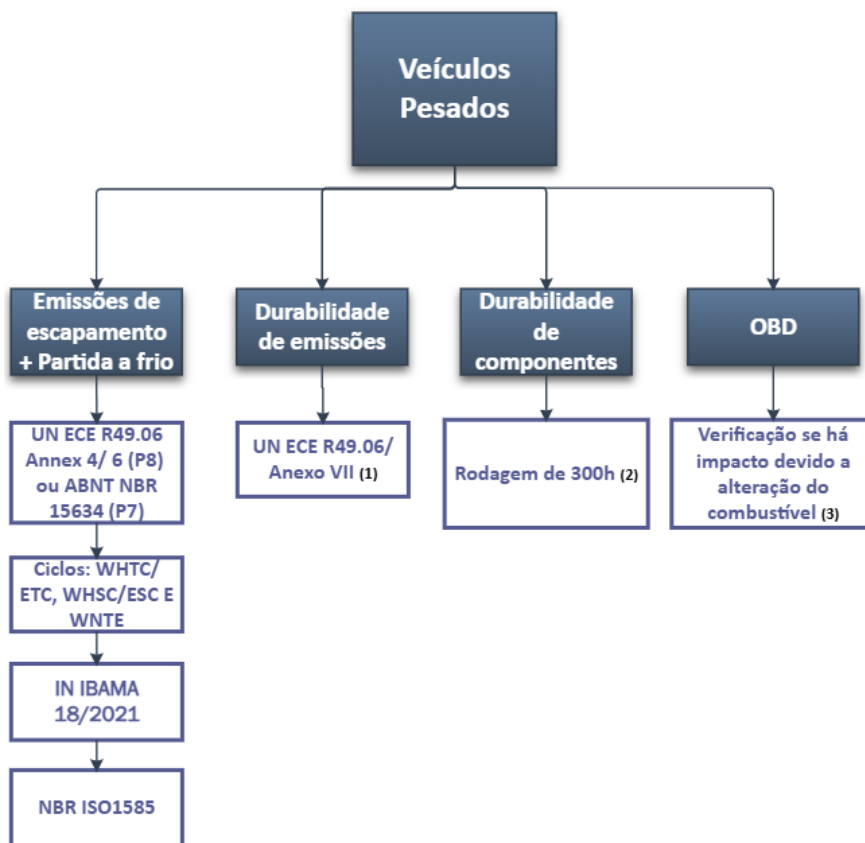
Veículos Pesados

Emissões de escapamento + Partida a frio

Durabilidade de emissões

Durabilidade de componentes

OBD

UN ECE R49.06 Annex 4/ 6 (P8) ou ABNT NBR 15634 (P7)

Ciclos: WHTC/ ETC, WHSC/ESC E WNTE

IN IBAMA 18/2021

NBR ISO1585

UN ECE R49.06/ Anexo VII (1)

Rodagem de 300h (2)

Verificação se há impacto devido a alteração do combustível (3)